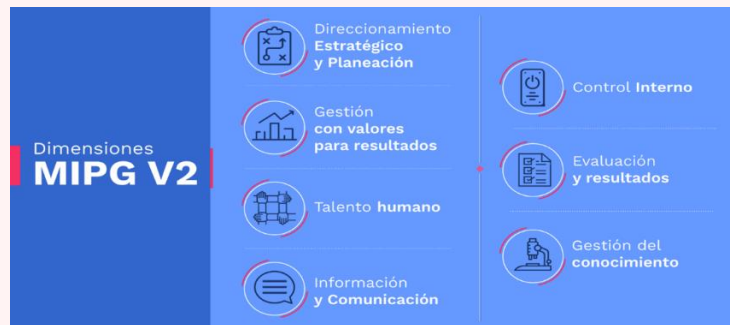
Dimensiones
MIPG V2

Direccionamiento
Estratégico
y Planeación

Gestión
con valores
para resultados

Talento humano

Información
y Comunicación

Control Interno

Evaluación
y resultados

Gestión del
conocimiento